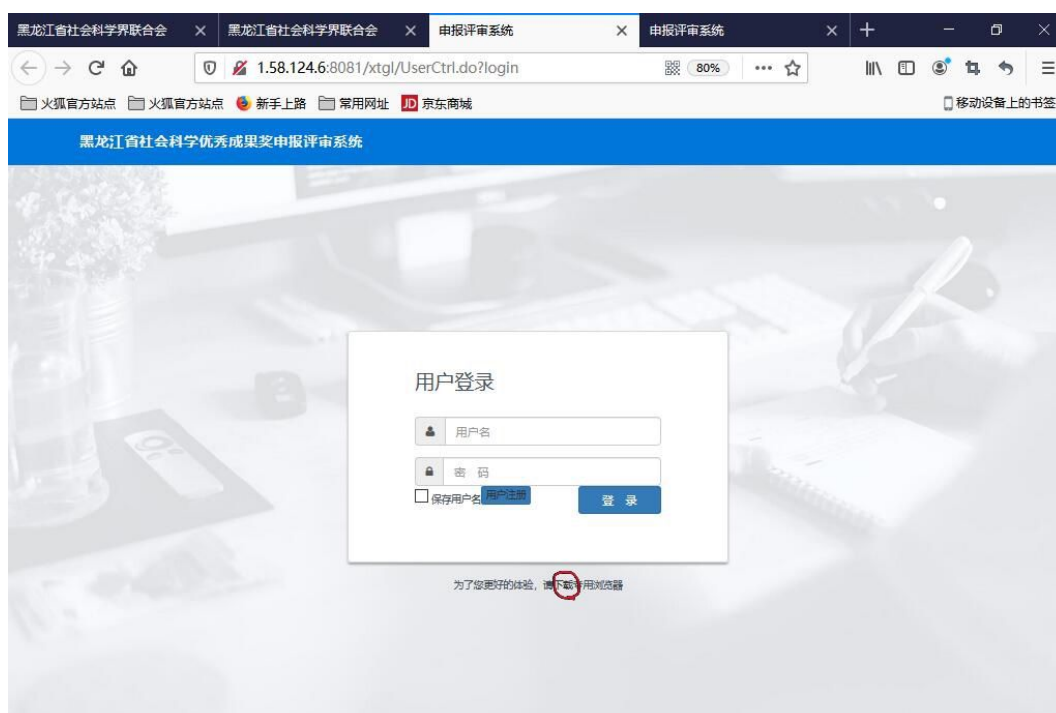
黑龙江省社会科学界联合会 ×
黑龙江省社会科学界联合会 ×
申报评审系统 ×
申报评审系统 ×

1.58.124.6:8081/xtgl/UserCtrl.do?login
80%

火狐官方站点 火狐官方站点 新手上路 常用网址 京东商城
移动设备上的书签

黑龙江省社会科学优秀成果奖申报评审系统

用户登录

用户名

密 码

保存用户名 用户注册

登 录

为了您更好的体验，请下载专用浏览器